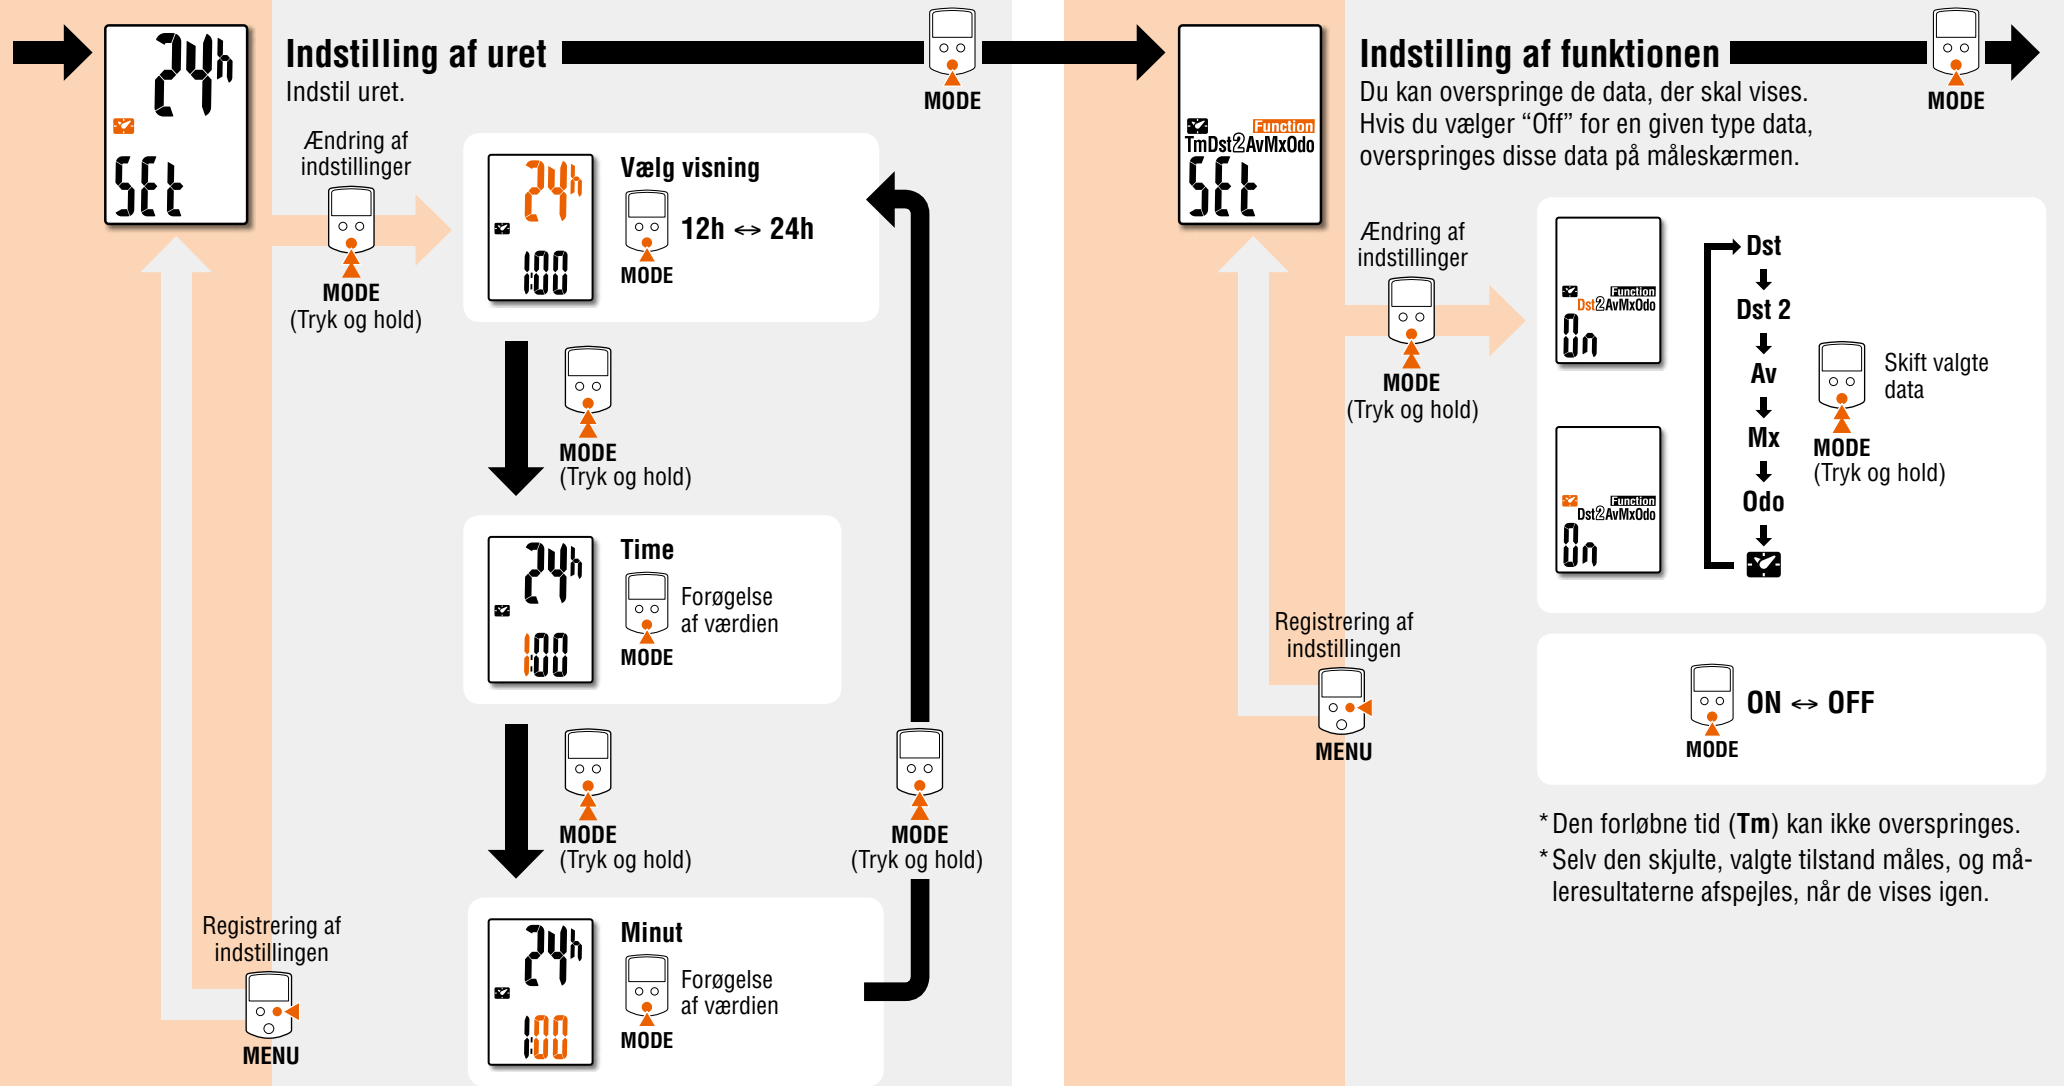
24h
SEt

Indstilling af uret
Indstil uret.

MODE

Ændring af indstillinger
MODE
(Tryk og hold)

24h
1:00
Vælg visning
12h ↔ 24h
MODE

MODE
(Tryk og hold)

24h
1:00
Time
Forøgelse af værdien
MODE

MODE
(Tryk og hold)

MODE
(Tryk og hold)

24h
1:00
Minut
Forøgelse af værdien
MODE

Registrering af indstillingen
MENU

Function
TmDst2AvMxOdo
SEt

Indstilling af funktionen
Du kan overspringe de data, der skal vises.
Hvis du vælger “Off” for en given type data, overspringes disse data på måleskærmen.

MODE

Ændring af indstillinger
MODE
(Tryk og hold)

Function
Dst2AvMxOdo
On

Function
Dst2AvMxOdo
On

Dst
Dst 2
Av
Mx
Odo

Skift valgte data
MODE
(Tryk og hold)

ON ↔ OFF
MODE

Registrering af indstillingen
MENU

*Den forløbne tid (Tm) kan ikke overspringes.
*Selv den skjulte, valgte tilstand måles, og måleresultaterne afspejles, når de vises igen.